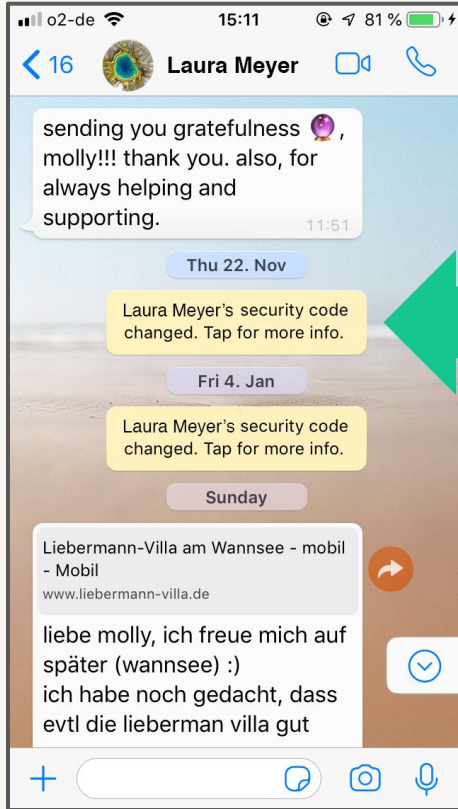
o2-de 15:11 81 %

16 Laura Meyer

sending you gratefulness 🔮, molly!!! thank you. also, for always helping and supporting. 11:51

Thu 22. Nov

Laura Meyer's security code changed. Tap for more info.

Fri 4. Jan

Laura Meyer's security code changed. Tap for more info.

Sunday

Liebermann-Villa am Wannsee - mobil - Mobil
www.liebermann-villa.de

liebe molly, ich freue mich auf später (wannsee) :)
ich habe noch gedacht, dass evtl die lieberman villa gut